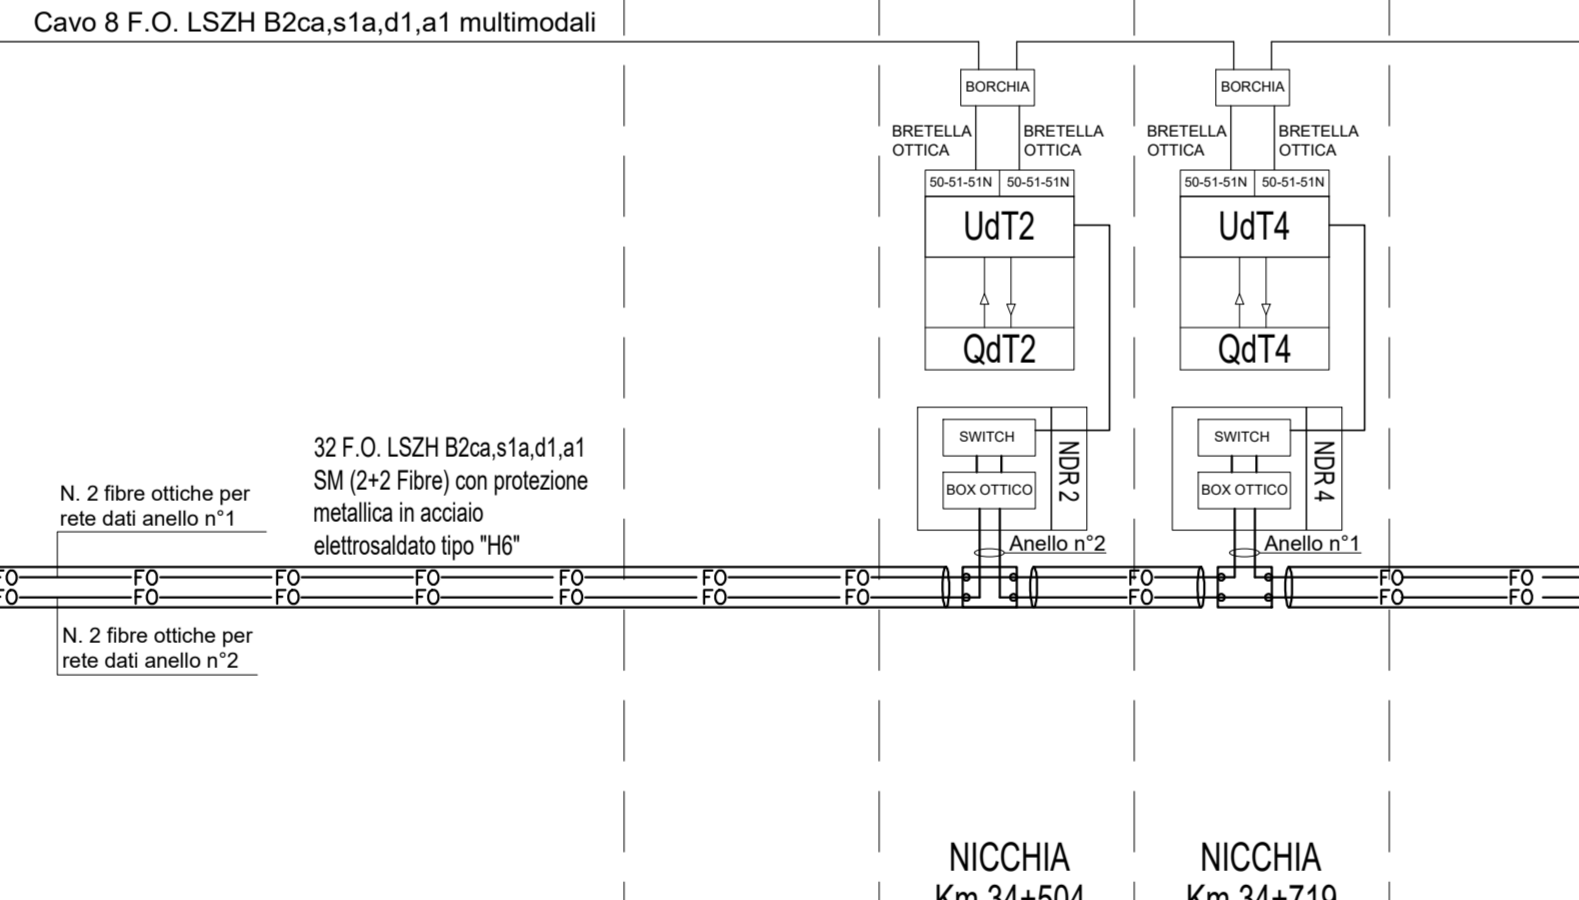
Cavo 8 F.O. LSZH B2ca,s1a,d1,a1 multimodali

BORCHIA
BRETELLA OTTICA
BRETELLA OTTICA
50-51-51N
50-51-51N
UdT2
QdT2
SWITCH
BOX OTTICO
NDR 2
Anello n°2

BORCHIA
BRETELLA OTTICA
BRETELLA OTTICA
50-51-51N
50-51-51N
UdT4
QdT4
SWITCH
BOX OTTICO
NDR 4
Anello n°1

32 F.O. LSZH B2ca,s1a,d1,a1 SM (2+2 Fibre) con protezione metallica in acciaio elettrosaldato tipo "H6"

N. 2 fibre ottiche per rete dati anello n°1

N. 2 fibre ottiche per rete dati anello n°2

FO FO FO FO FO FO FO FO FO FO FO
FO FO FO FO FO FO FO FO FO FO FO

NICCHIA
Km 34+504

NICCHIA
Km 34+719